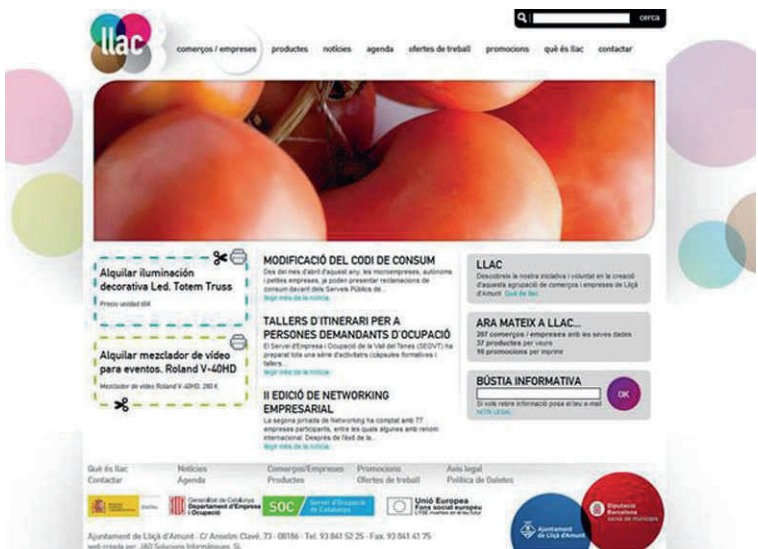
llac

cerca

comerços / empreses productes notícies agenda ofertes de treball promocions què és llac contactar

Alquilar iluminación decorativa Led. Totem Truss

Precio unidad 60€

Alquilar mezclador de video para eventos. Roland V-40HD

Mezclador de video Roland V-40HD: 260 €

MODIFICACIÓ DEL CODI DE CONSUM

Des del mes d'abril d'aquest any, les microempreses, autònoms i petites empreses, ja poden presentar reclamacions de consum davant dels Serveis Públics de...

llegir més de la notícia

TALLERS D'ITINERARI PER A PERSONES DEMANDANTS D'OCUPACIÓ

El Servei d'Empresa i Ocupació de la Vall del Tenes (SEOVT) ha preparat tota una sèrie d'activitats (càpsules formatives i tallers...

llegir més de la notícia

II EDICIÓ DE NETWORKING EMPRESARIAL

La segona jornada de Networking ha comptat amb 77 empreses participants, entre les quals algunes amb renom internacional. Després de l'èxit de la...

llegir més de la notícia

LLAC

Descobreix la nostra iniciativa i voluntat en la creació d'aquesta agrupació de comerços i empreses de Lliçà d'Amunt. Què és llac

ARA MATEIX A LLAC...

207 comerços / empreses amb les seves dades
37 productes per veure
16 promocions per imprimir

BÚSTIA INFORMATIVA

Si vols rebre informació posa el teu e-mail
NOTA LEGAL

OK

Què és llac
Contactar

Notícies
Agenda

Comerços/Empreses
Productes

Promocions
Ofertes de treball

Avís legal
Política de Galetes

Generalitat de Catalunya
Departament d'Empresa i Ocupació

SOC Servei d'Ocupació de Catalunya

Unió Europea
Fons social europeu

Ajuntament de Lliçà d'Amunt

Diputació Barcelona

Ajuntament de Lliçà d'Amunt - C/ Anselm Clavé, 73 - 08186 - Tel. 93 841 52 25 - Fax. 93 841 41 75
web creada per: IAD Solucions Informàtiques, SL